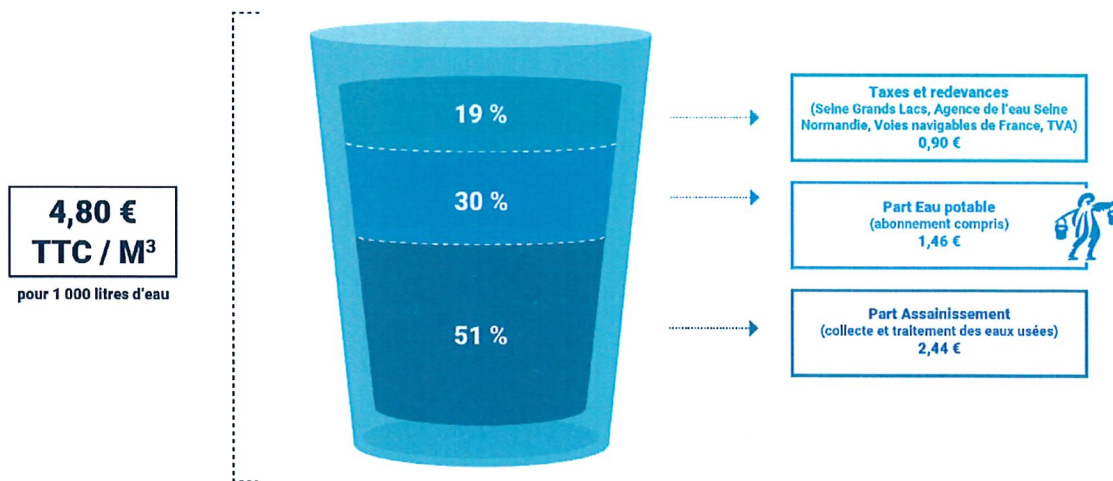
4,80 €
TTC / M$^3$
pour 1 000 litres d'eau

19 %

30 %

51 %

Taxes et redevances
(Seine Grands Lacs, Agence de l'eau Seine Normandie, Voies navigables de France, TVA)
0,90 €

Part Eau potable
(abonnement compris)
1,46 €

Part Assainissement
(collecte et traitement des eaux usées)
2,44 €